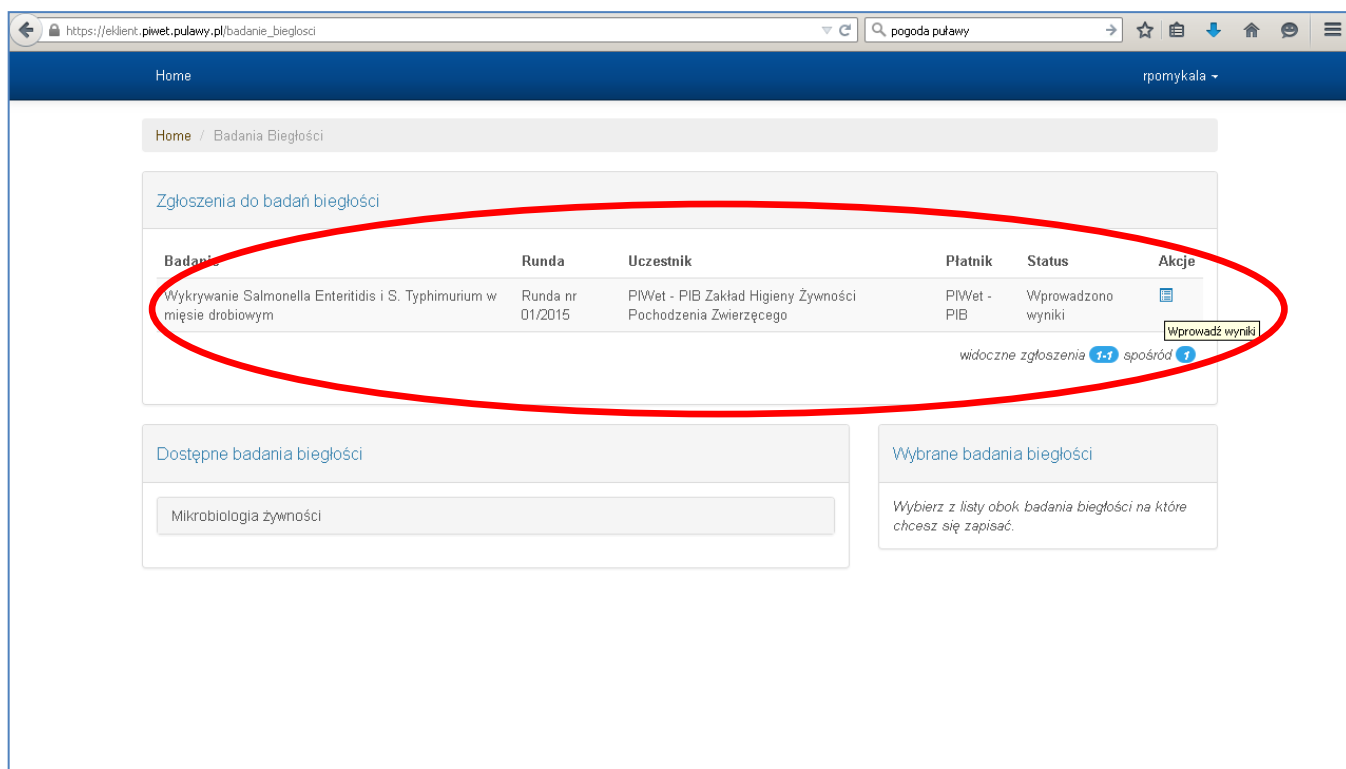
https://eklient.piwet.pulawy.pl/badanie_bieglosci

pogoda puławy

Home

rpomykala

Home / Badania Biegłości

Zgłoszenia do badań biegłości

| Badanie | Runda | Uczestnik | Płatnik | Status | Akcje |
|---|---|---|---|---|---|
| Wykrywanie Salmonella Enteritidis i S. Typhimurium w mięsie drobiowym | Runda nr 01/2015 | PIWet - PIB Zakład Higieny Żywności Pochodzenia Zwierzęcego | PIWet - PIB | Wprowadzono wyniki | Wprowadź wyniki |

widoczne zgłoszenia 1-1 spośród 1

Dostępne badania biegłości

Mikrobiologia żywności

Wybrane badania biegłości

Wybierz z listy obok badania biegłości na które chcesz się zapisać.